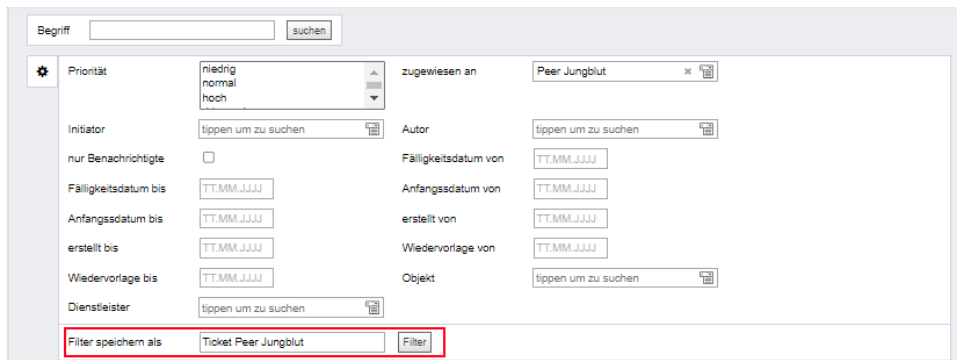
Begriff suchen

Priorität niedrig normal hoch

zugewiesen an Peer Jungblut

Initiator tippen um zu suchen

Autor tippen um zu suchen

nur Benachrichtigte

Fälligkeitsdatum von TT.MM.JJJJ

Fälligkeitsdatum bis TT.MM.JJJJ

Anfangsdatum von TT.MM.JJJJ

Anfangsdatum bis TT.MM.JJJJ

erstellt von TT.MM.JJJJ

erstellt bis TT.MM.JJJJ

Wiedervorlage von TT.MM.JJJJ

Wiedervorlage bis TT.MM.JJJJ

Objekt tippen um zu suchen

Dienstleister tippen um zu suchen

Filter speichern als Ticket Peer Jungblut Filter